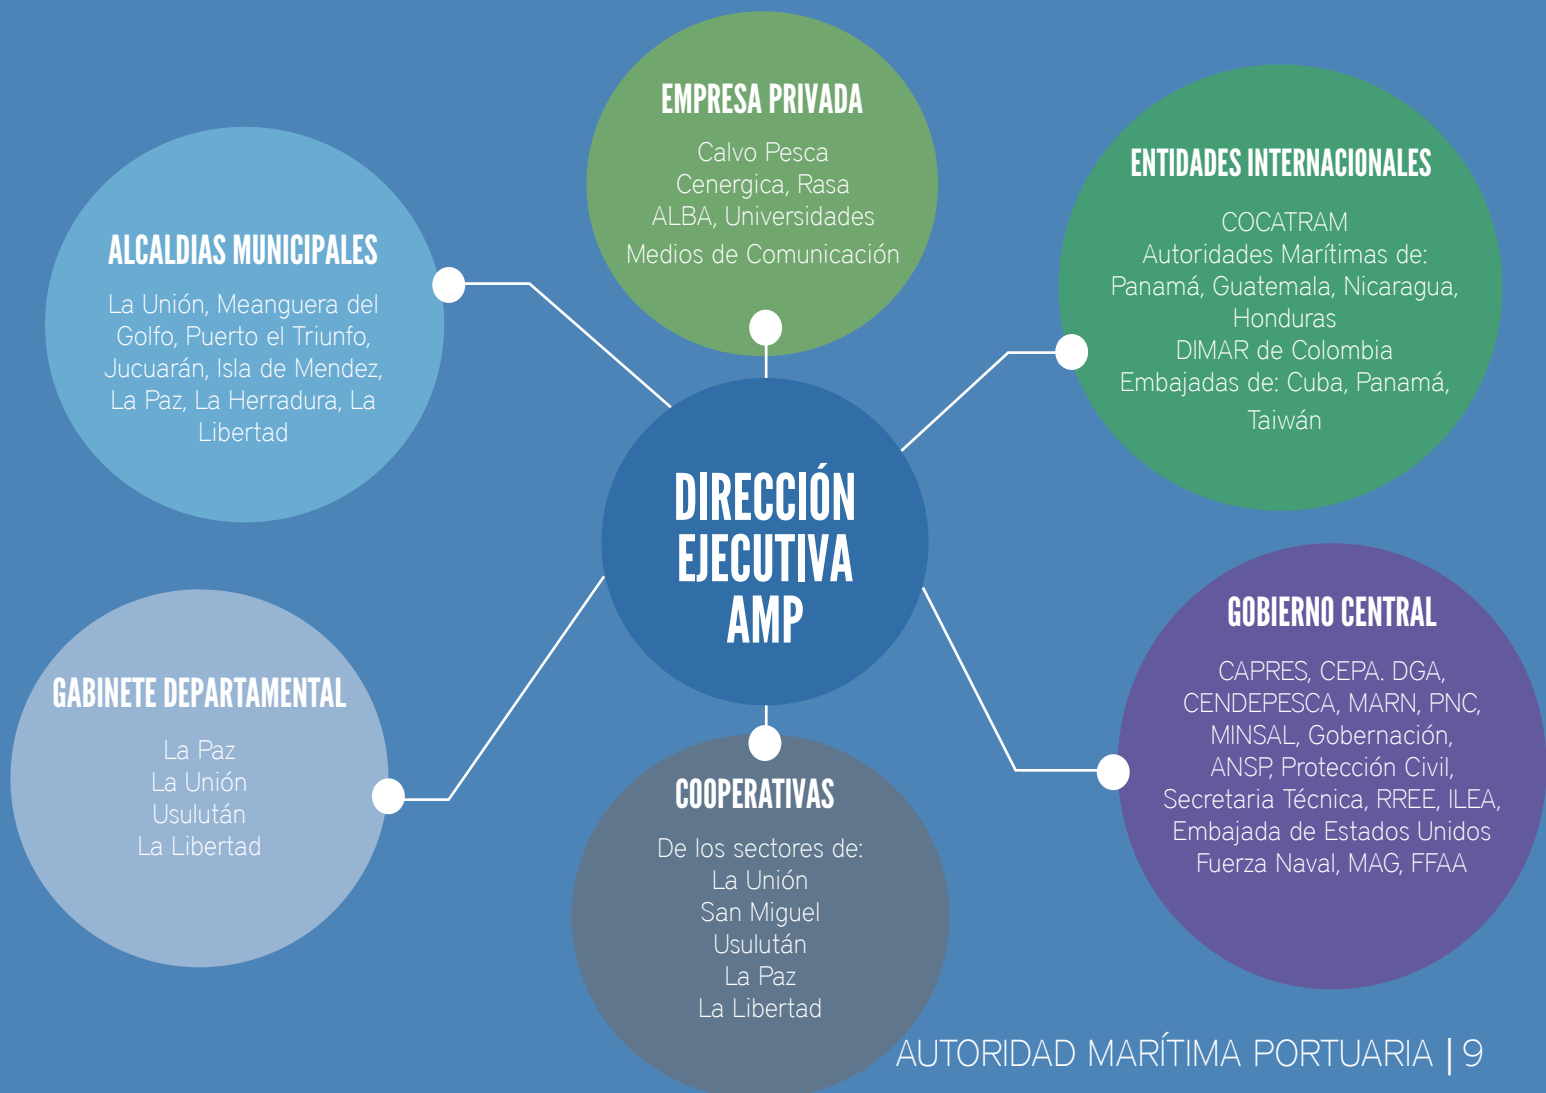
EMPRESA PRIVADA

Calvo Pesca
Cenergica, Rasa
ALBA, Universidades
Medios de Comunicación

ALCALDIAS MUNICIPALES

La Unión, Meanguera del Golfo, Puerto el Triunfo, Jucuarán, Isla de Mendez, La Paz, La Herradura, La Libertad

ENTIDADES INTERNACIONALES

COCATRAM
Autoridades Marítimas de: Panamá, Guatemala, Nicaragua, Honduras
DIMAR de Colombia
Embajadas de: Cuba, Panamá, Taiwán

DIRECCIÓN EJECUTIVA AMP

GABINETE DEPARTAMENTAL

La Paz
La Unión
Usulután
La Libertad

GOBIERNO CENTRAL

CAPRES, CEPA. DGA, CENDEPESCA, MARN, PNC, MINSAL, Gobernación, ANSP, Protección Civil, Secretaria Técnica, RREE, ILEA, Embajada de Estados Unidos Fuerza Naval, MAG, FFAA

COOPERATIVAS

De los sectores de:
La Unión
San Miguel
Usulután
La Paz
La Libertad

AUTORIDAD MARÍTIMA PORTUARIA | 9